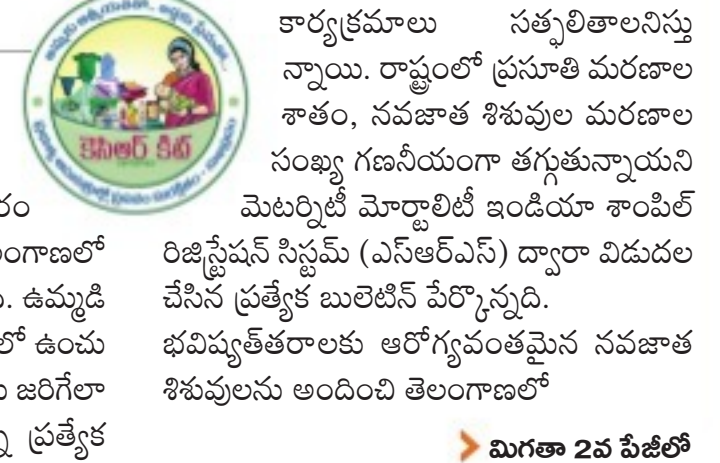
కేసీఆర్ కిట్

కార్యక్రమాలు సత్ఫలితాలనిస్తున్నాయి. రాష్ట్రంలో ప్రసూతి మరణాల శాతం, నవజాత శిశువుల మరణాల సంఖ్య గణనీయంగా తగ్గుతున్నాయని మెటర్నిటీ మోర్టాలిటీ ఇండియా శాంపిల్ రిజిస్ట్రేషన్ సిస్టమ్ (ఎస్ఆర్ఎస్) ద్వారా విడుదల చేసిన ప్రత్యేక బులెటిన్ పేర్కొన్నది. భవిష్యత్‌తరాలకు ఆరోగ్యవంతమైన నవజాత శిశువులను అందించి తెలంగాణలో

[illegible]ం
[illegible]ంగాణలో
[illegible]. ఉమ్మడి
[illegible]లో ఉంచు
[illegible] జరిగేలా
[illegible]. ప్రత్యేక

మిగతా 2వ పేజీలో